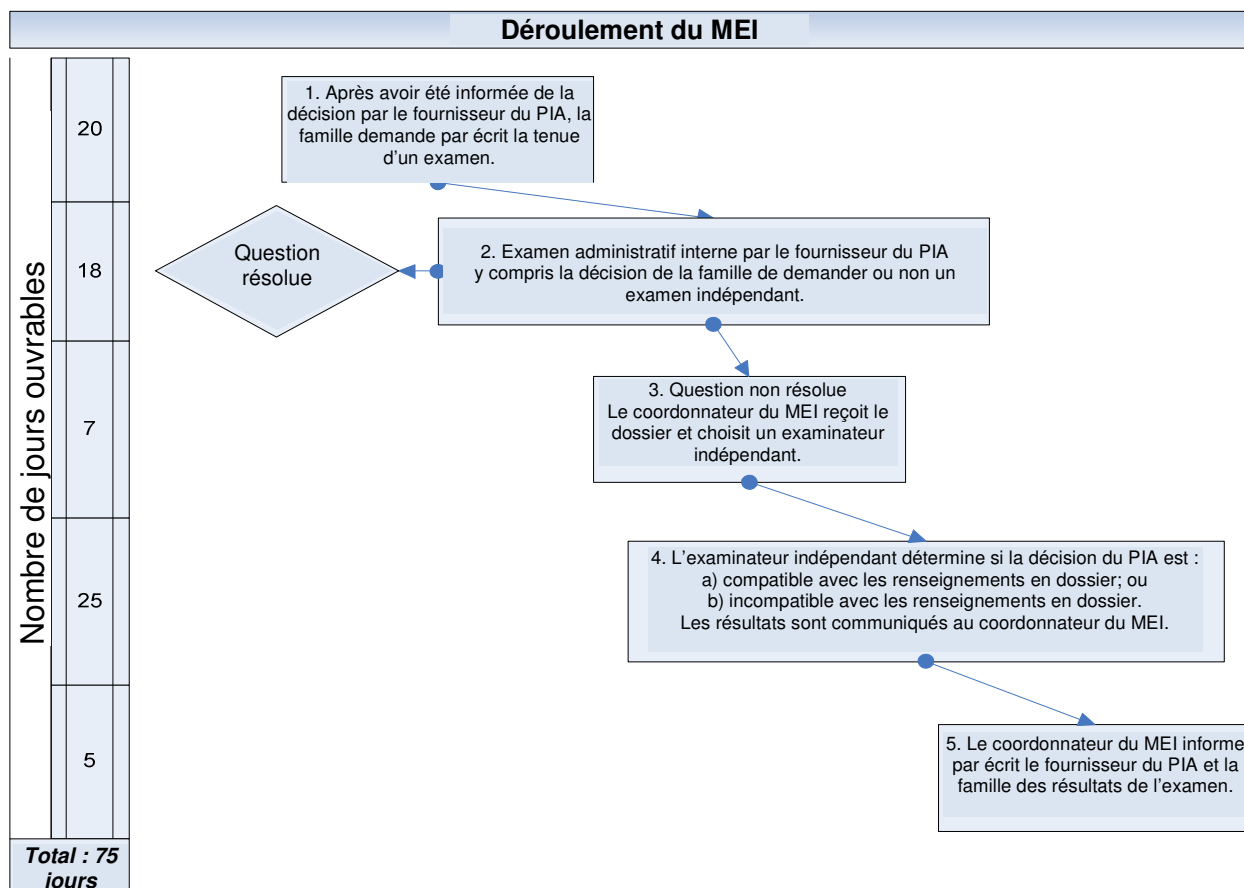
Déroulement du MEI

Nombre de jours ouvrables

20

18

7

25

5

Total : 75 jours

1. Après avoir été informée de la décision par le fournisseur du PIA, la famille demande par écrit la tenue d'un examen.

Question résolue

2. Examen administratif interne par le fournisseur du PIA y compris la décision de la famille de demander ou non un examen indépendant.

3. Question non résolue
Le coordonnateur du MEI reçoit le dossier et choisit un examinateur indépendant.

4. L'examinateur indépendant détermine si la décision du PIA est :
a) compatible avec les renseignements en dossier; ou
b) incompatible avec les renseignements en dossier.
Les résultats sont communiqués au coordonnateur du MEI.

5. Le coordonnateur du MEI informe par écrit le fournisseur du PIA et la famille des résultats de l'examen.